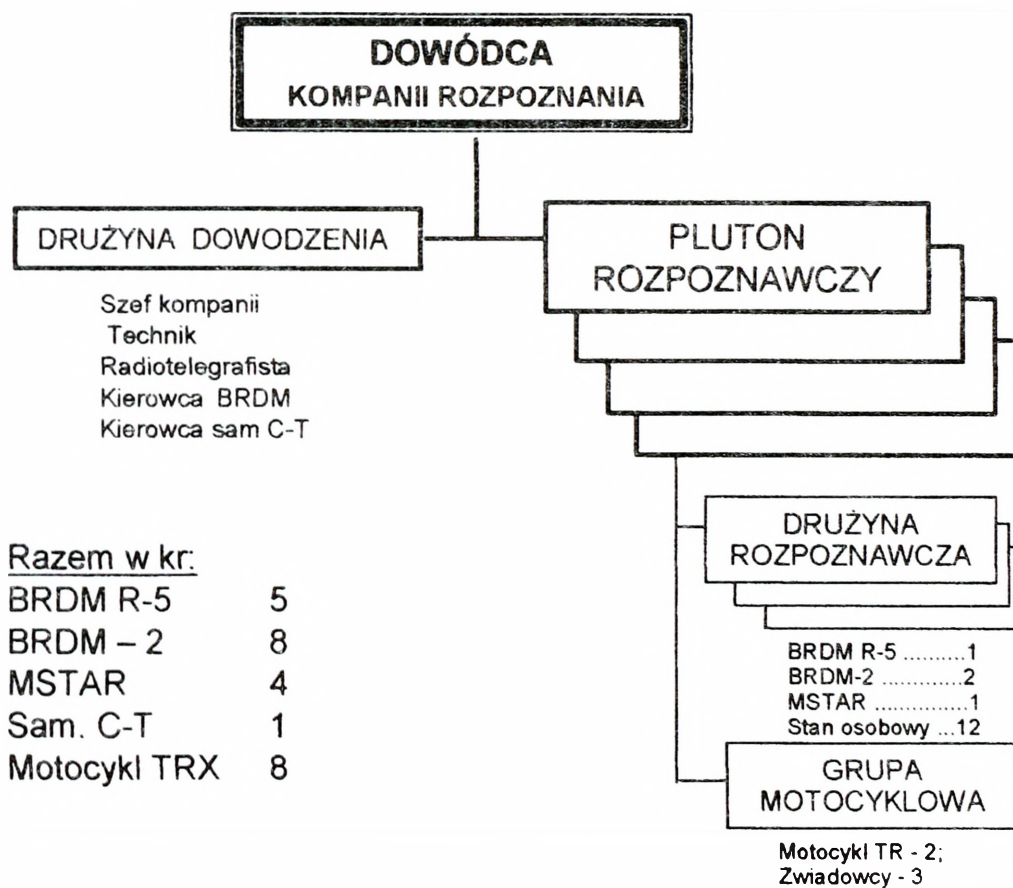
DOWÓDCA
KOMPANII ROZPOZNANIA

DRUŻYNA DOWODZENIA

Szef kompanii
Technik
Radiotelegrafista
Kierowca BRDM
Kierowca sam C-T

PLUTON
ROZPOZNAWCZY

Razem w kr:

| | |
|---|---|
| BRDM R-5 | 5 |
| BRDM – 2 | 8 |
| MSTAR | 4 |
| Sam. C-T | 1 |
| Motocykl TRX | 8 |

DRUŻYNA
ROZPOZNAWCZA

BRDM R-5 ..........1
BRDM-2 .............2
MSTAR ...............1
Stan osobowy ...12

GRUPA
MOTOCYKLOWA

Motocykl TR - 2;
Zwiadowcy - 3